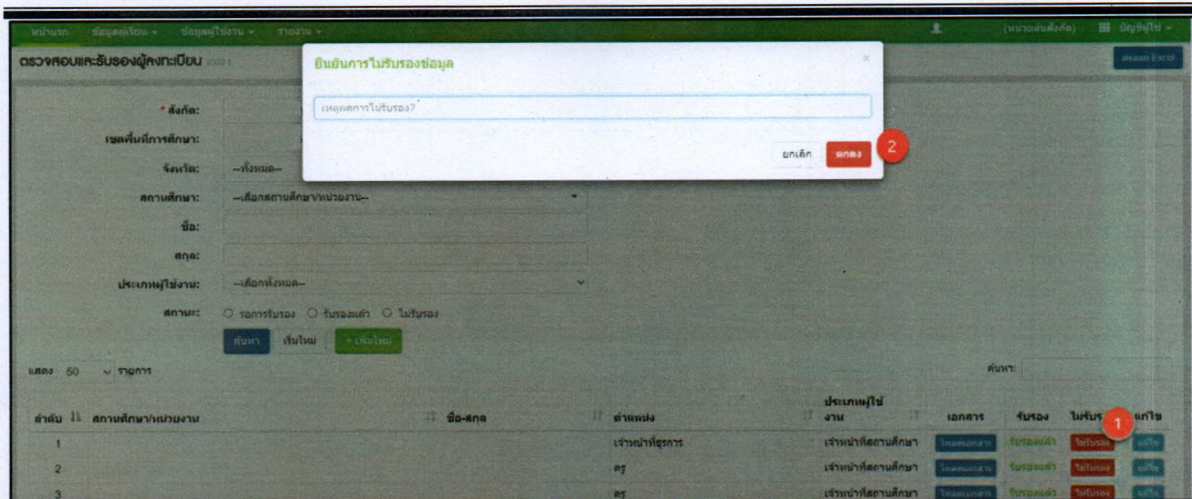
หน้าแรก ข้อมูลนักเรียน ข้อมูลผู้ใช้งาน รายงาน
(หน่วยงานสังกัด) บัญชีผู้ใช้

ตรวจสอบและรับรองผู้ลงทะเบียน

ส่งออก Excel

ยืนยันการไม่รับรองข้อมูล

×

เหตุผลการไม่รับรอง?

ยกเลิก ตกลง

2

* สังกัด:

เขตพื้นที่การศึกษา:

จังหวัด: --ทั้งหมด--

สถานศึกษา: --เลือกสถานศึกษา/หน่วยงาน--

ชื่อ:

สกุล:

ประเภทผู้ใช้งาน: --เลือกทั้งหมด--

สถานะ: ○ รอการรับรอง ○ รับรองแล้ว ○ ไม่รับรอง

ค้นหา เริ่มใหม่ + เพิ่มใหม่

แสดง 50 รายการ

ค้นหา:

1

| ลำดับ | สถานศึกษา/หน่วยงาน | ชื่อ-สกุล | ตำแหน่ง | ประเภทผู้ใช้งาน | เอกสาร | รับรอง | ไม่รับรอง | แก้ไข |
|---|---|---|---|---|---|---|---|---|
| 1 | | | เจ้าหน้าที่ธุรการ | เจ้าหน้าที่สถานศึกษา | โหลดเอกสาร | รับรองแล้ว | ไม่รับรอง | แก้ไข |
| 2 | | | ครู | เจ้าหน้าที่สถานศึกษา | โหลดเอกสาร | รับรองแล้ว | ไม่รับรอง | แก้ไข |
| 3 | | | ครู | เจ้าหน้าที่สถานศึกษา | โหลดเอกสาร | รับรองแล้ว | ไม่รับรอง | แก้ไข |